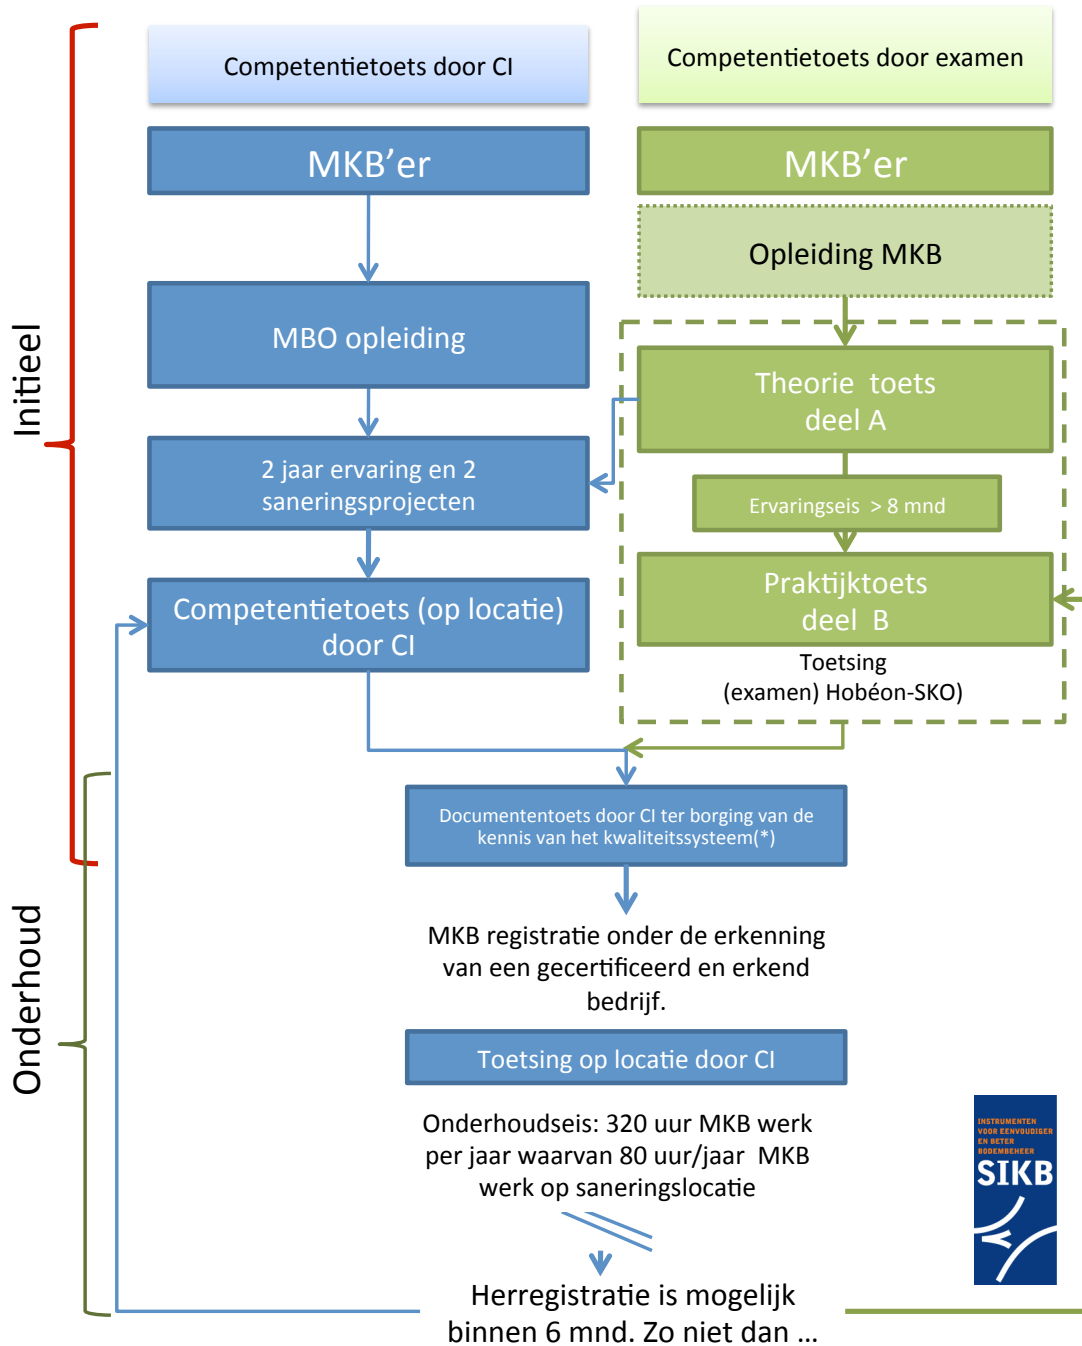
Initieel

Onderhoud

Competentietoets door CI

Competentietoets door examen

MKB'er

MKB'er

Opleiding MKB

MBO opleiding

Theorie toets deel A

2 jaar ervaring en 2 saneringsprojecten

Ervaringseis > 8 mnd

Competentietoets (op locatie) door CI

Praktijktoets deel B

Toetsing (examen) Hobéon-SKO)

Documententoets door CI ter borging van de kennis van het kwaliteitssysteem(*)

MKB registratie onder de erkenning van een gecertificeerd en erkend bedrijf.

Toetsing op locatie door CI

Onderhoudseis: 320 uur MKB werk per jaar waarvan 80 uur/jaar MKB werk op saneringslocatie

INSTRUMENTEN VOOR EENVOUDIGER EN BETER BODEMBEHEER
SIKB

Herregistratie is mogelijk binnen 6 mnd. Zo niet dan …